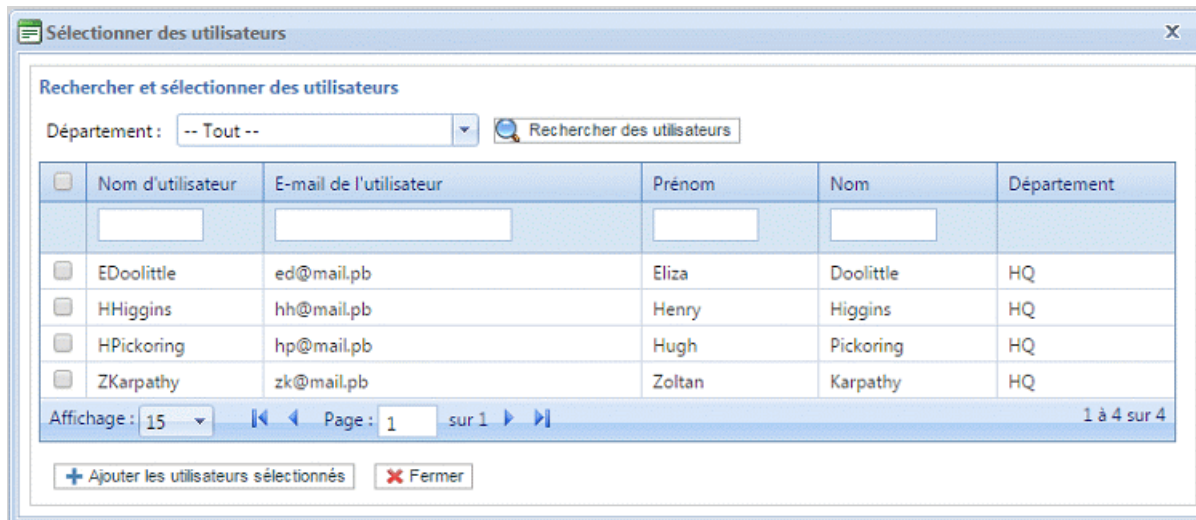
Sélectionner des utilisateurs

X

Rechercher et sélectionner des utilisateurs

Département : -- Tout --

Rechercher des utilisateurs

| | Nom d'utilisateur | E-mail de l'utilisateur | Prénom | Nom | Département |
|---|---|---|---|---|---|
| | | | | | |
| | EDoolittle | ed@mail.pb | Eliza | Doolittle | HQ |
| | HHiggins | hh@mail.pb | Henry | Higgins | HQ |
| | HPickoring | hp@mail.pb | Hugh | Pickoring | HQ |
| | ZKarpathy | zk@mail.pb | Zoltan | Karpathy | HQ |

Affichage : 15 Page : 1 sur 1 1 à 4 sur 4

Ajouter les utilisateurs sélectionnés Fermer